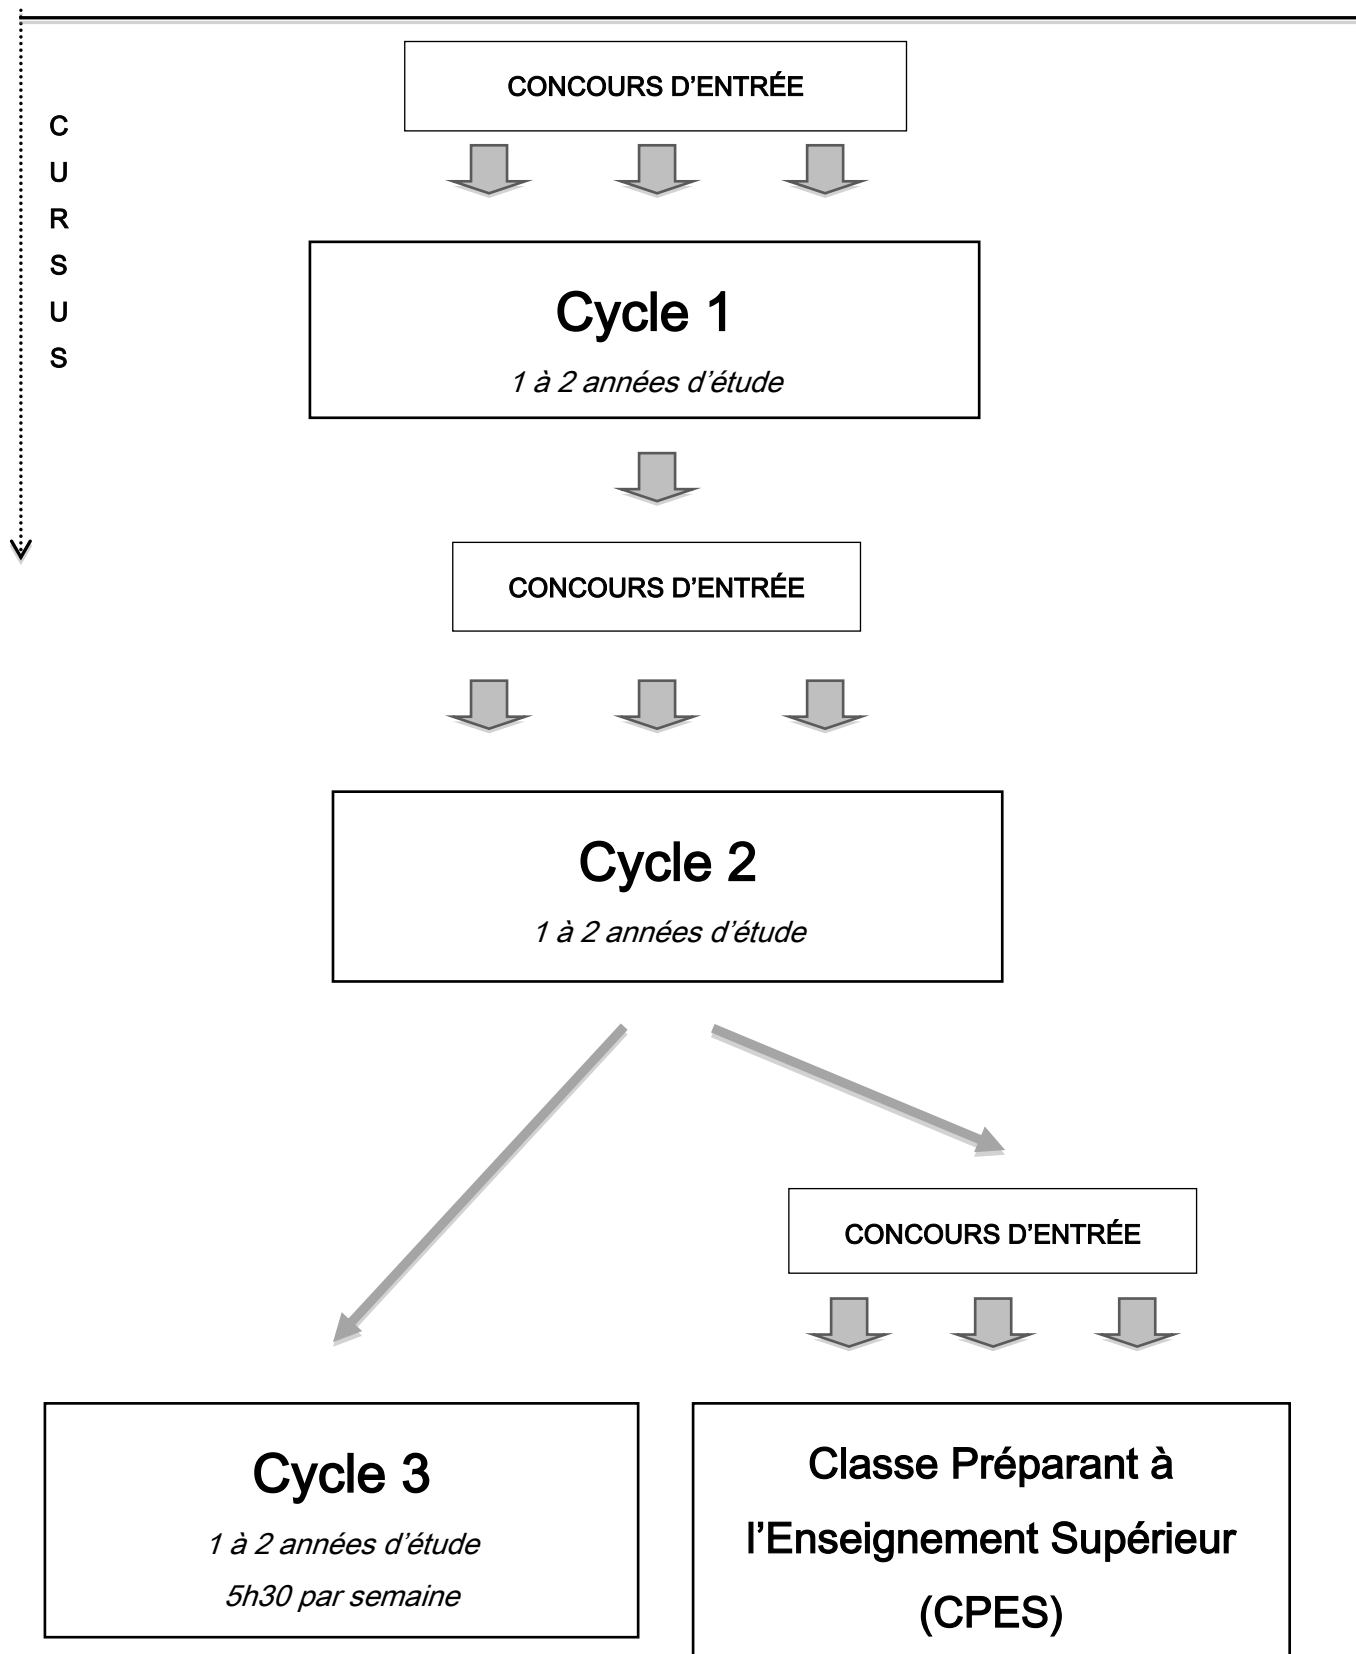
C
U
R
S
U
S

CONCOURS D'ENTRÉE

Cycle 1

1 à 2 années d'étude

CONCOURS D'ENTRÉE

Cycle 2

1 à 2 années d'étude

CONCOURS D'ENTRÉE

Cycle 3

1 à 2 années d'étude

5h30 par semaine

Classe Préparant à l'Enseignement Supérieur (CPES)